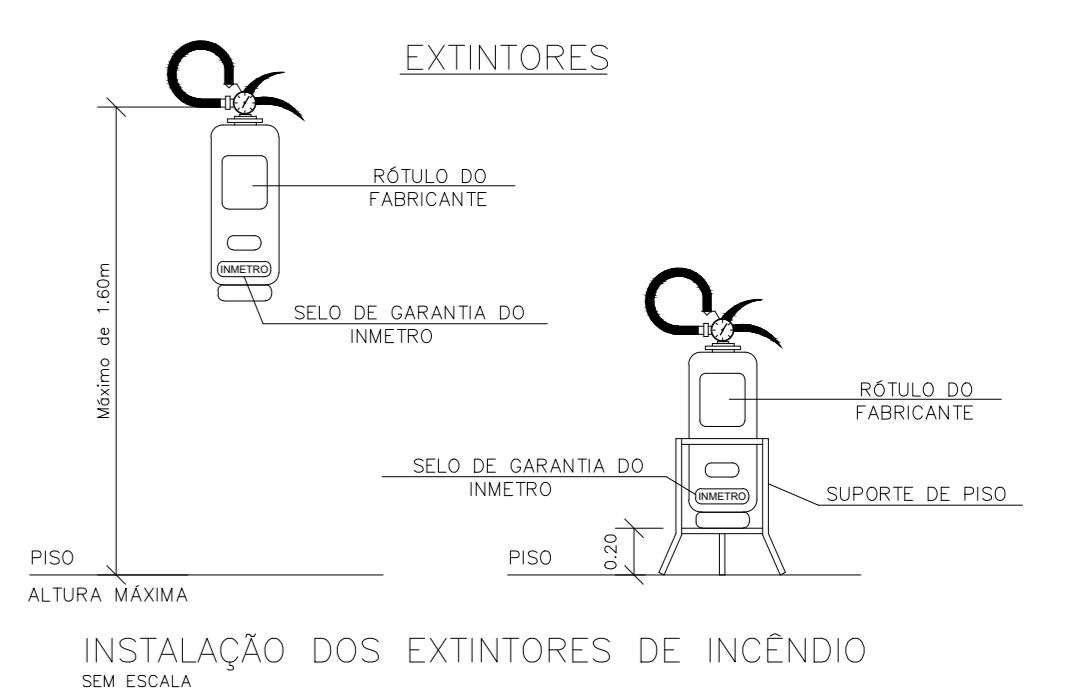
EXTINTORES

RÓTULO DO FABRICANTE

INMETRO

SELO DE GARANTIA DO INMETRO

Máximo de 1.60m

RÓTULO DO FABRICANTE

SELO DE GARANTIA DO INMETRO

INMETRO

SUPORTE DE PISO

0.20

PISO

PISO

ALTURA MÁXIMA

INSTALAÇÃO DOS EXTINTORES DE INCÊNDIO
SEM ESCALA